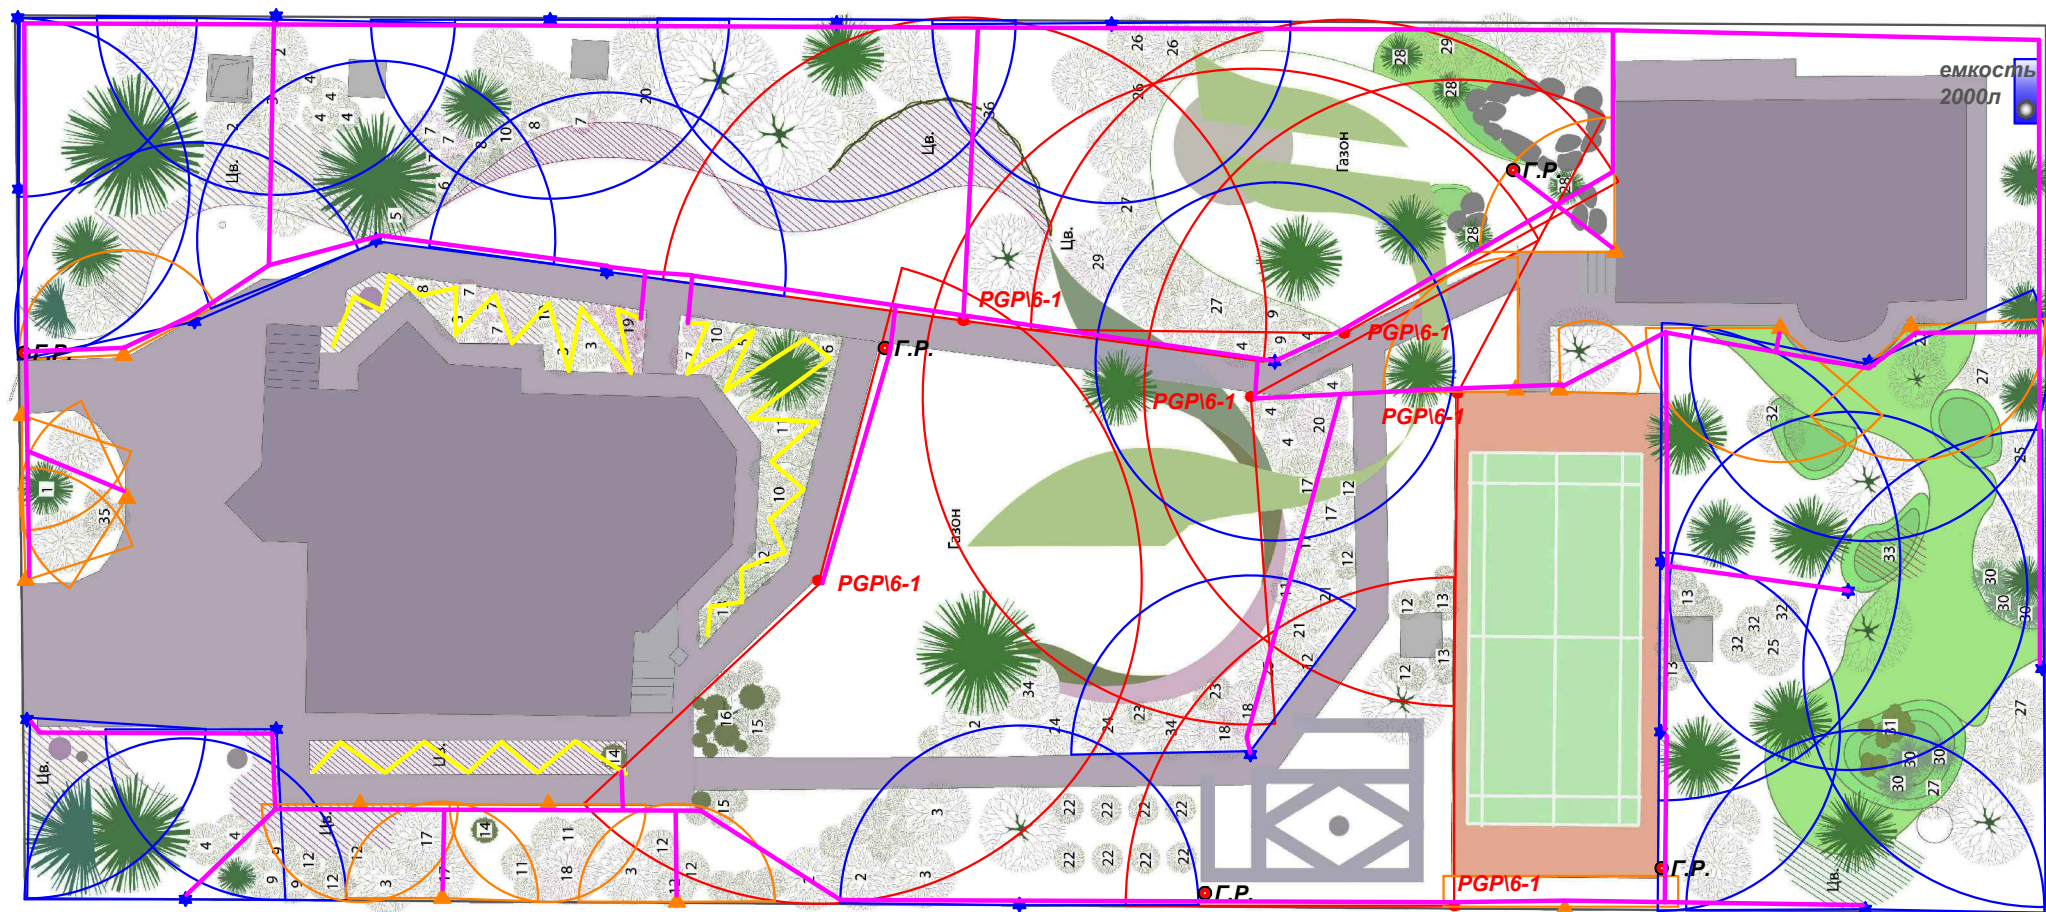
емкость
2000л

Г.Р.
Г.Р.
Г.Р.
Г.Р.
Г.Р.

PGP\6-1
PGP\6-1
PGP\6-1
PGP\6-1
PGP\6-1
PGP\6-1

Газон
Газон

Цв.
Цв.
Цв.
Цв.
Цв.
Цв.

2
4
4
4
4
2
3
5
6
7
7
8
10
8
7
20
26
26
26
26
28
29
28
28
28
27
29
27
9
9
4
4
4
20
17
12
17
12
4
8
7
3
3
19
10
7
6
11
10
12
1
35
16
15
34
2
24
24
23
34
23
18
18
11
21
12
12
13
12
13
12
13
13
32
25
32
32
33
30
30
30
27
31
30
30
30
27
27
27
25
32
2
14
15
3
2
3
22
22
22
22
22
22
22
22
4
4
9
9
12
12
3
17
14
11
11
18
3
12
12
11
3
14
U4